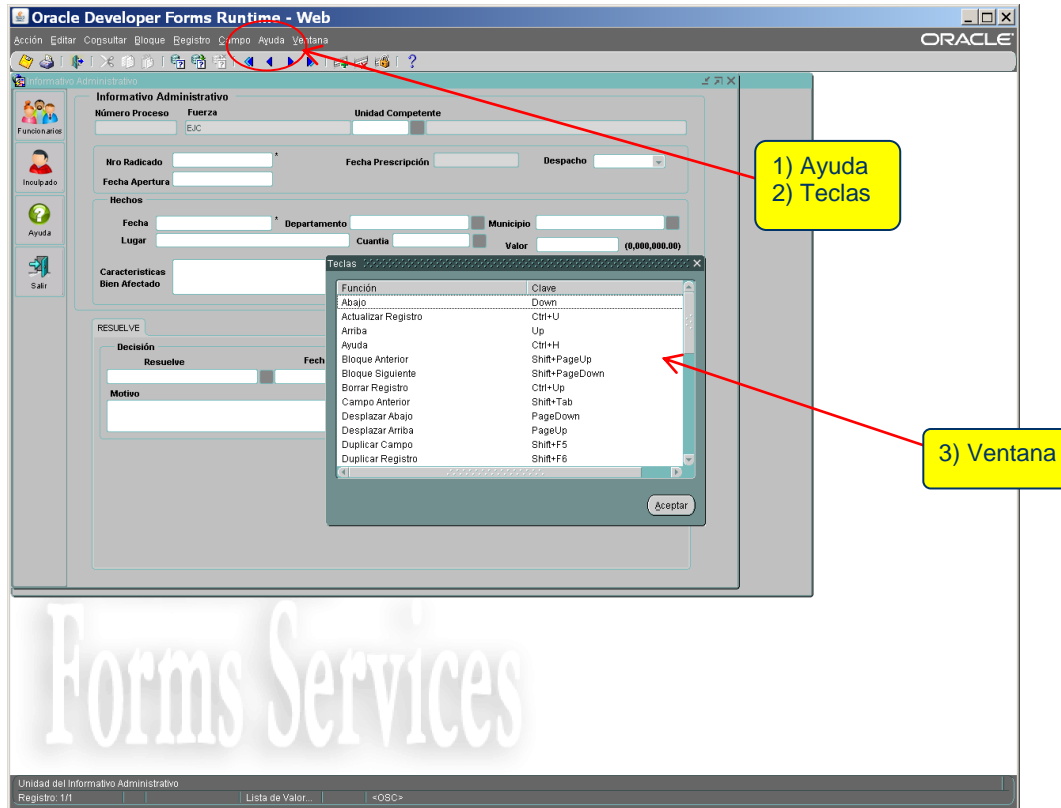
Oracle Developer Forms Runtime - Web

Acción Editar Consultar Bloque Registro Campo Ayuda Ventana

ORACLE

Informativo Administrativo

Funcionarios

Inculpado

Ayuda

Salir

Informativo Administrativo

Número Proceso

Fuerza

EJC

Unidad Competente

Nro Radicado

*

Fecha Prescripción

Despacho

Fecha Apertura

Hechos

Fecha

*

Departamento

Municipio

Lugar

Cuantía

Valor

(0,000,000.00)

Caracteristicas Bien Afectado

RESUELVE

Decisión

Resuelve

Fech

Motivo

Teclas

| Función | Clave |
|---|---|
| Abajo | Down |
| Actualizar Registro | Ctrl+U |
| Arriba | Up |
| Ayuda | Ctrl+H |
| Bloque Anterior | Shift+PageUp |
| Bloque Siguiente | Shift+PageDown |
| Borrar Registro | Ctrl+Up |
| Campo Anterior | Shift+Tab |
| Desplazar Abajo | PageDown |
| Desplazar Arriba | PageUp |
| Duplicar Campo | Shift+F5 |
| Duplicar Registro | Shift+F6 |

Aceptar

1) Ayuda
2) Teclas

3) Ventana

Forms Services

Unidad del Informativo Administrativo

Registro: 1/1

Lista de Valor...

<OSC>